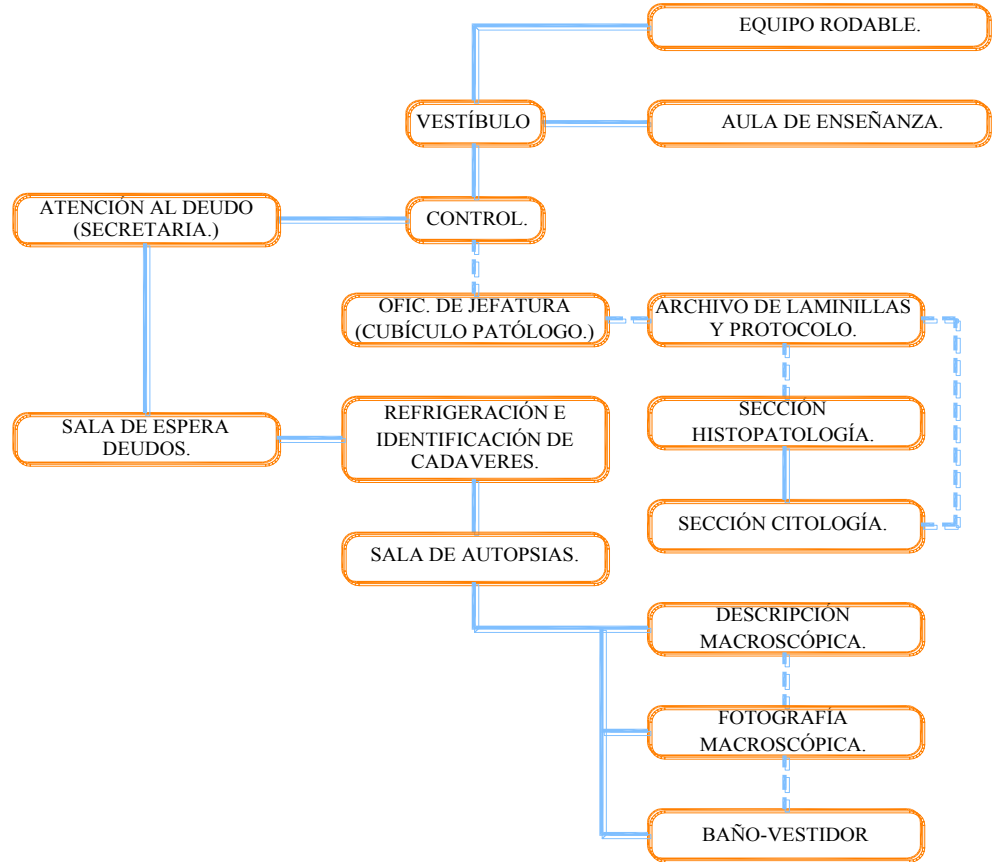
EQUIPO RODABLE.

VESTÍBULO

AULA DE ENSEÑANZA.

ATENCIÓN AL DEUDO (SECRETARIA.)

CONTROL.

OFIC. DE JEFATURA (CUBÍCULO PATÓLOGO.)

ARCHIVO DE LAMINILLAS Y PROTOCOLO.

SECCIÓN HISTOPATOLOGÍA.

SECCIÓN CITOLOGÍA.

SALA DE ESPERA DEUDOS.

REFRIGERACIÓN E IDENTIFICACIÓN DE CADAVERES.

SALA DE AUTOPSIAS.

DESCRIPCIÓN MACROSCÓPICA.

FOTOGRAFÍA MACROSCÓPICA.

BAÑO-VESTIDOR